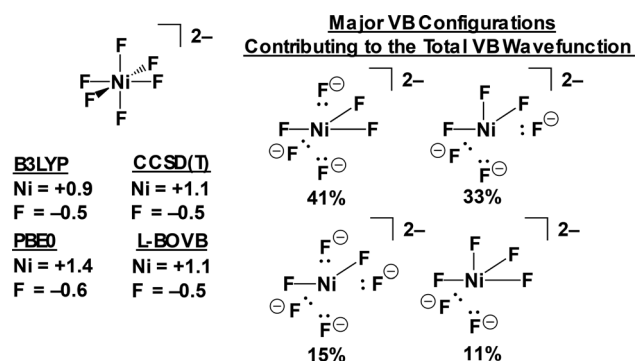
F
F
F
F—Ni—F
F
$2-$

**Major VB Configurations**
**Contributing to the Total VB Wavefunction**

B3LYP
Ni = +0.9
F = –0.5

CCSD(T)
Ni = +1.1
F = –0.5

PBE0
Ni = +1.4
F = –0.6

L-BOVB
Ni = +1.1
F = –0.5

$F^{\ominus}$
F
F—Ni—F
$^{\ominus}F$
$F^{\ominus}$
$2-$
41%

F
F
F—Ni
: $F^{\ominus}$
$^{\ominus}F$
$F^{\ominus}$
$2-$
33%

$F^{\ominus}$
F
F—Ni
: $F^{\ominus}$
$^{\ominus}F$
$F^{\ominus}$
$2-$
15%

F
F
F—Ni—F
$^{\ominus}F$
$F^{\ominus}$
$2-$
11%